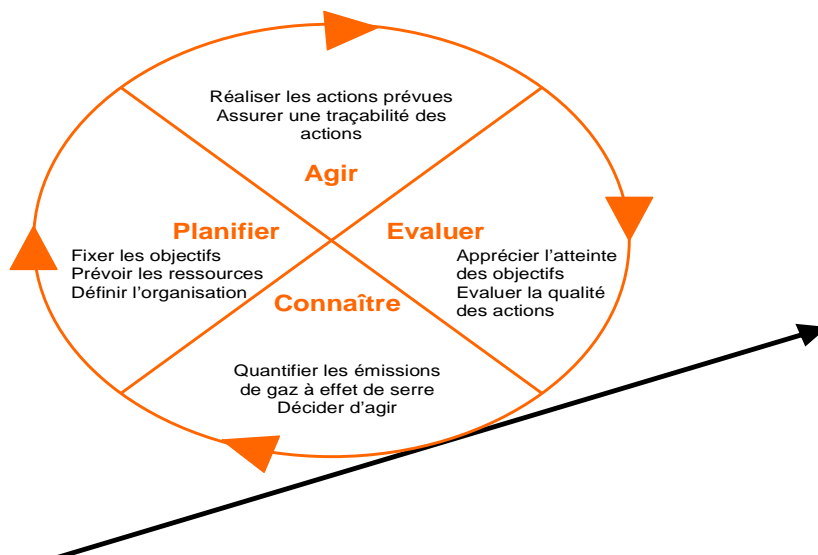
Réaliser les actions prévues
Assurer une traçabilité des actions

Agir

Planifier
Fixer les objectifs
Prévoir les ressources
Définir l'organisation

Evaluer
Apprécier l'atteinte des objectifs
Evaluer la qualité des actions

Connaître

Quantifier les émissions de gaz à effet de serre
Décider d'agir